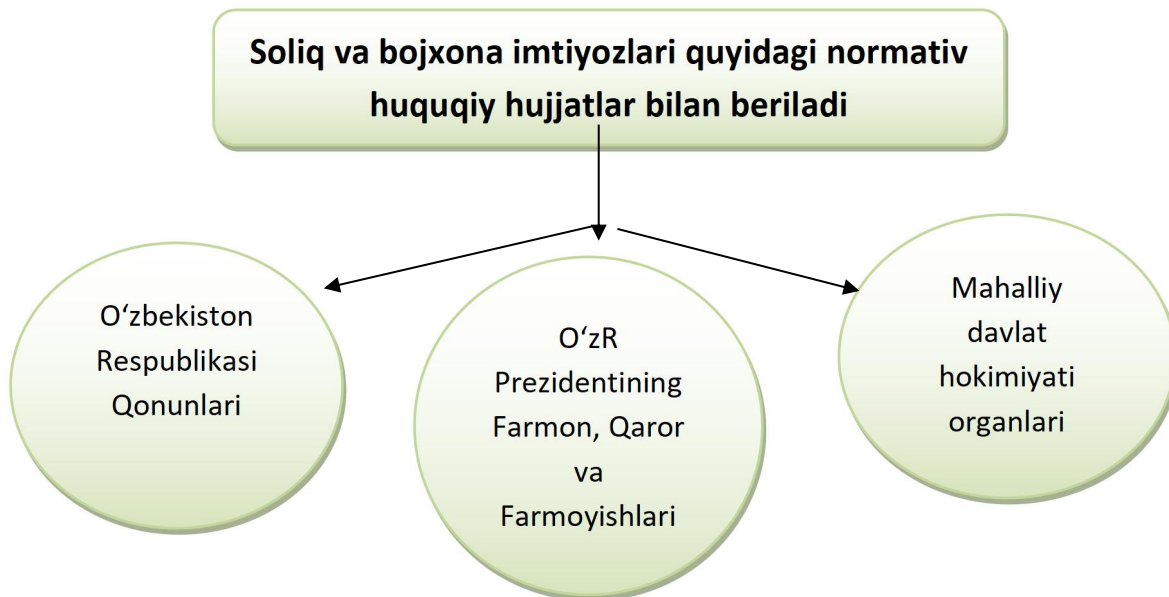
Soliq va bojxona imtiyozlari quyidagi normativ huquqiy hujjatlar bilan beriladi

O‘zbekiston Respublikasi Qonunlari

O‘zR Prezidentining Farmon, Qaror va Farmoyishlari

Mahalliy davlat hokimiyati organlari